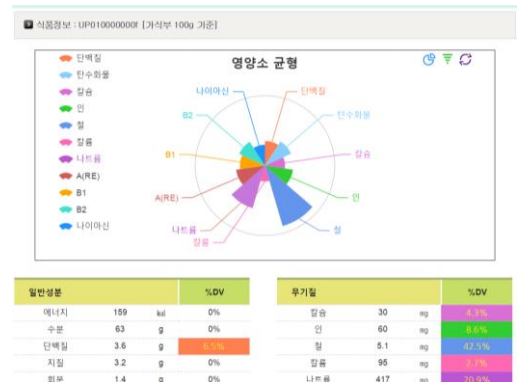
식품정보 : UP010000000f [가식부 100g 기준]

영양소 균형

단백질
탄수화물
칼슘
인
철
칼륨
나트륨
A(RE)
B1
B2
나이아신

나이아신
단백질
B2
탄수화물
칼슘
B1
인
A(RE)
나트륨
칼륨
철

| 일반성분 | | | %DV |
|---|---|---|---|
| 에너지 | 159 | kcal | 0% |
| 수분 | 63 | g | 0% |
| 단백질 | 3.6 | g | 6.5% |
| 지질 | 3.2 | g | 0% |
| 회분 | 1.4 | g | 0% |

| 무기질 | | | %DV |
|---|---|---|---|
| 칼슘 | 30 | mg | 4.3% |
| 인 | 60 | mg | 8.6% |
| 철 | 5.1 | mg | 42.5% |
| 칼륨 | 95 | mg | 2.7% |
| 나트륨 | 417 | mg | 20.9% |